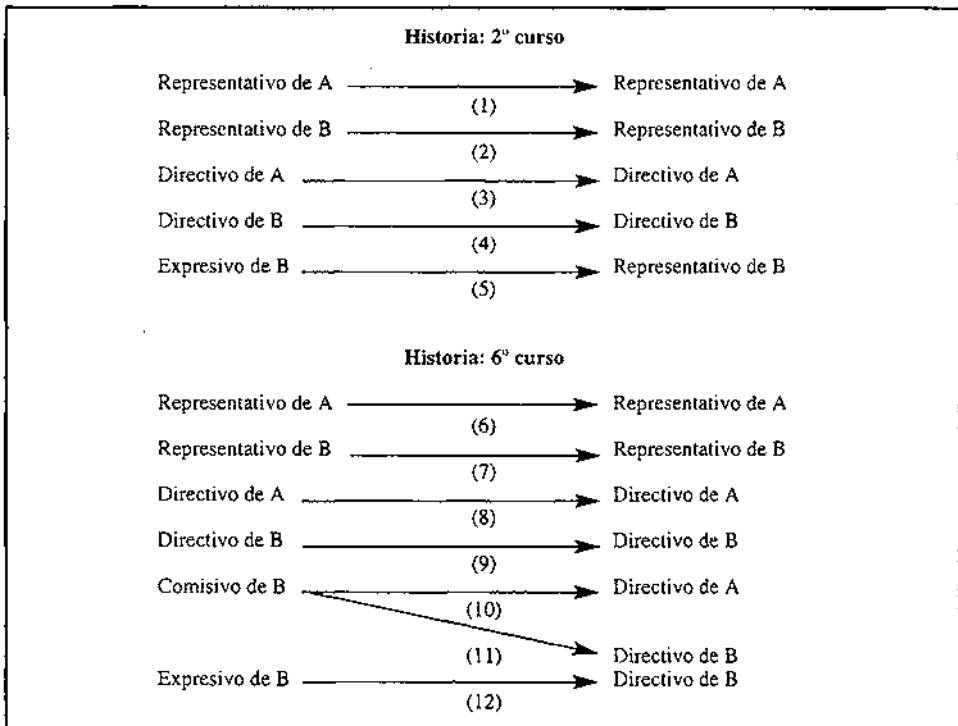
Historia: 2º curso

Representativo de A (1) Representativo de A

Representativo de B (2) Representativo de B

Directivo de A (3) Directivo de A

Directivo de B (4) Directivo de B

Expresivo de B (5) Representativo de B

Historia: 6º curso

Representativo de A (6) Representativo de A

Representativo de B (7) Representativo de B

Directivo de A (8) Directivo de A

Directivo de B (9) Directivo de B

Comisivo de B (10) Directivo de A

(11) Directivo de B

Expresivo de B (12) Directivo de B